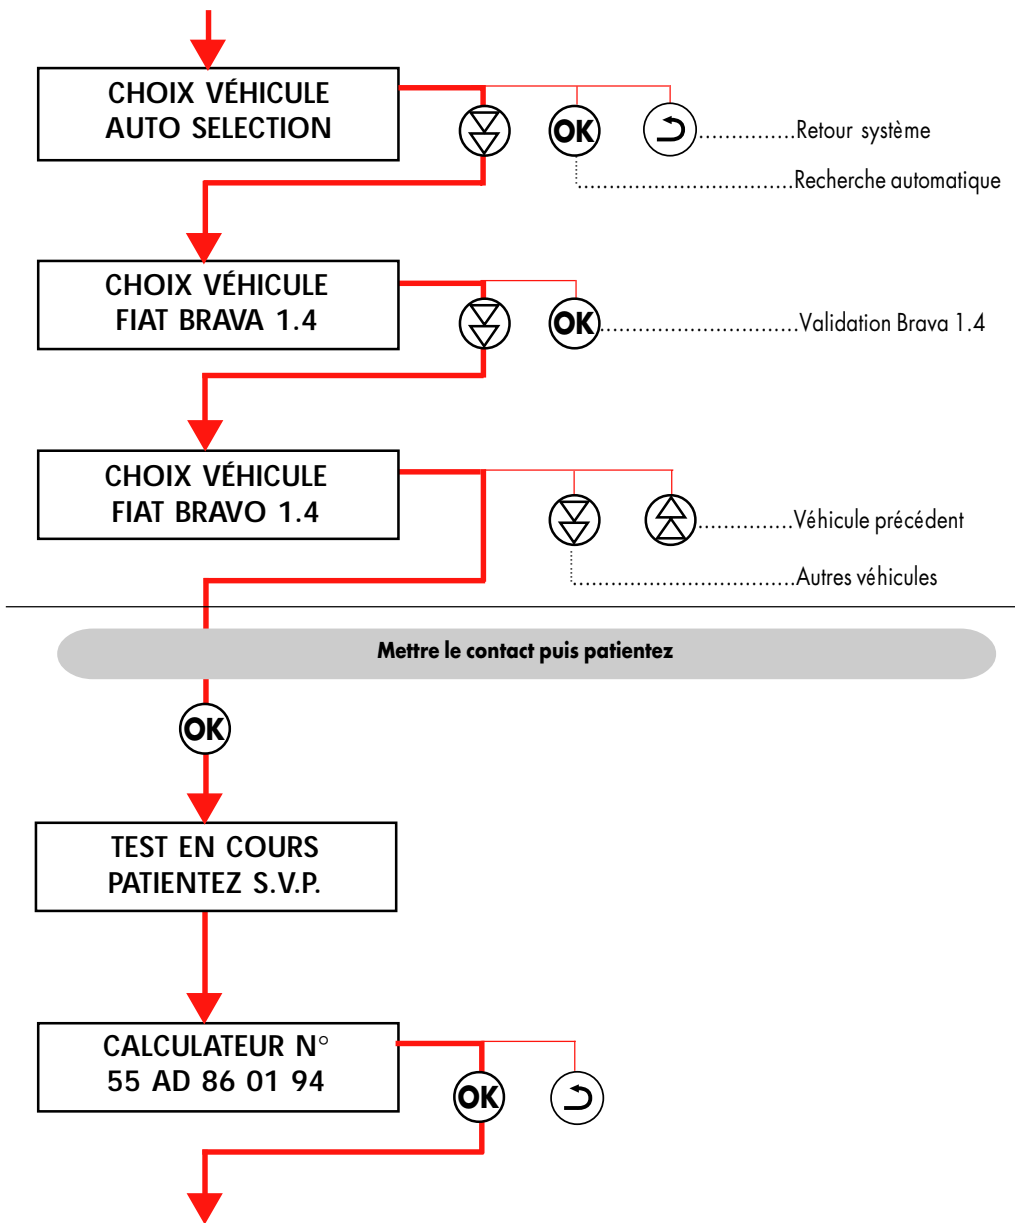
CHOIX VÉHICULE
AUTO SELECTION

OK

...............Retour système

.................................Recherche automatique

CHOIX VÉHICULE
FIAT BRAVA 1.4

OK ..............................Validation Brava 1.4

CHOIX VÉHICULE
FIAT BRAVO 1.4

...............Véhicule précédent

.................................Autres véhicules

Mettre le contact puis patientez

OK

TEST EN COURS
PATIENTEZ S.V.P.

CALCULATEUR N°
55 AD 86 01 94

OK